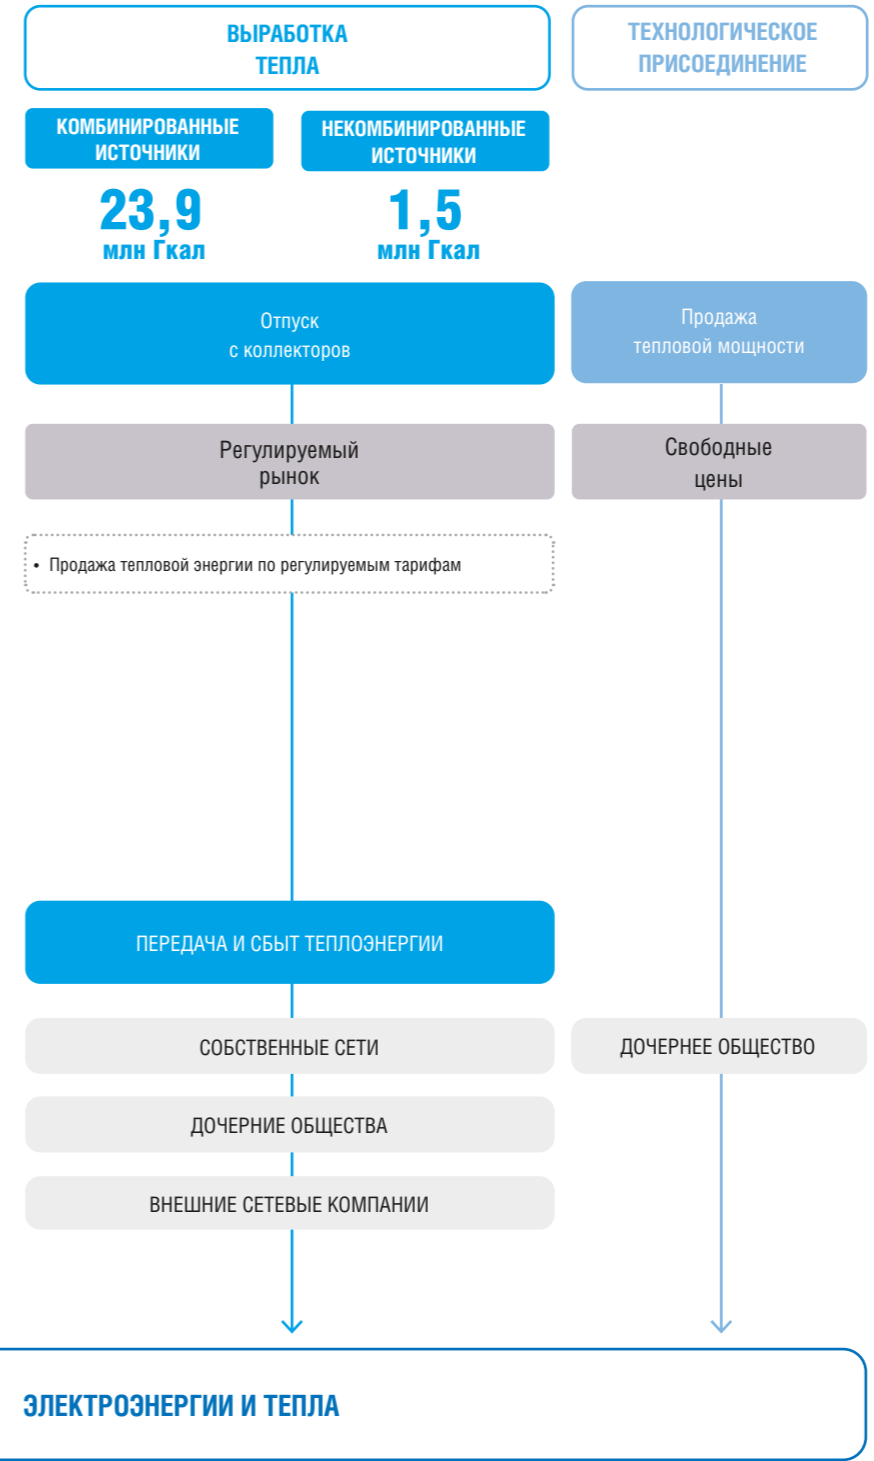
ВЫРАБОТКА ТЕПЛА

ТЕХНОЛОГИЧЕСКОЕ ПРИСОЕДИНЕНИЕ

КОМБИНИРОВАННЫЕ ИСТОЧНИКИ

23,9
млн Гкал

НЕКОМБИНИРОВАННЫЕ ИСТОЧНИКИ

1,5
млн Гкал

Отпуск с коллекторов

Продажа тепловой мощности

Регулируемый рынок

Свободные цены

• Продажа тепловой энергии по регулируемым тарифам

ПЕРЕДАЧА И СБЫТ ТЕПЛОЭНЕРГИИ

СОБСТВЕННЫЕ СЕТИ

ДОЧЕРНЕЕ ОБЩЕСТВО

ДОЧЕРНИЕ ОБЩЕСТВА

ВНЕШНИЕ СЕТЕВЫЕ КОМПАНИИ

ЭЛЕКТРОЭНЕРГИИ И ТЕПЛА